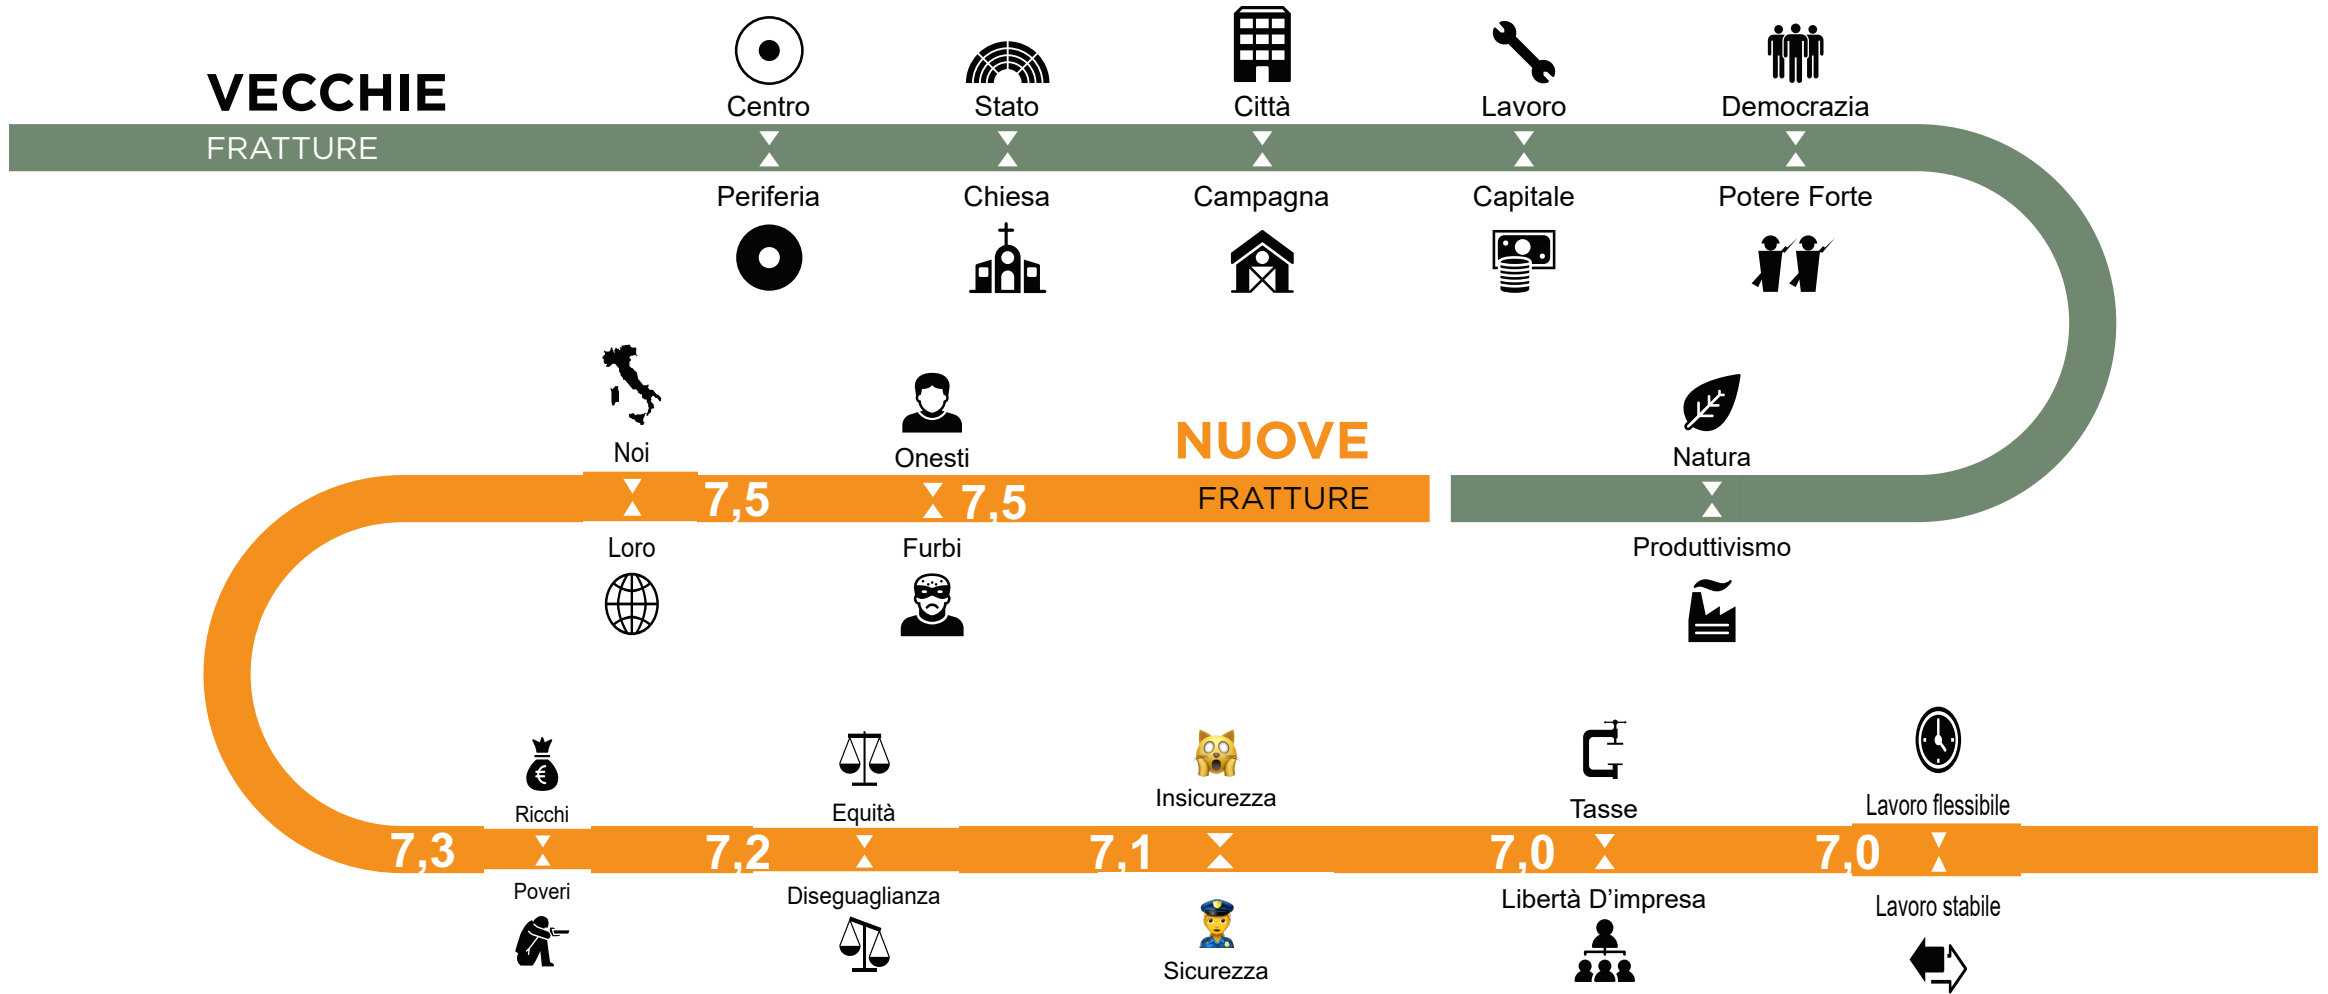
VECCHIE
FRATTURE

Centro
Periferia

Stato
Chiesa

Città
Campagna

Lavoro
Capitale

Democrazia
Potere Forte

Noi
Loro
7,5

Onesti
Furbi
7,5

NUOVE
FRATTURE

Natura
Produttivismo

7,3
Ricchi
Poveri

7,2
Equità
Diseguaglianza

7,1
Insicurezza
Sicurezza

7,0
Tasse
Libertà D'impresa

7,0
Lavoro flessibile
Lavoro stabile